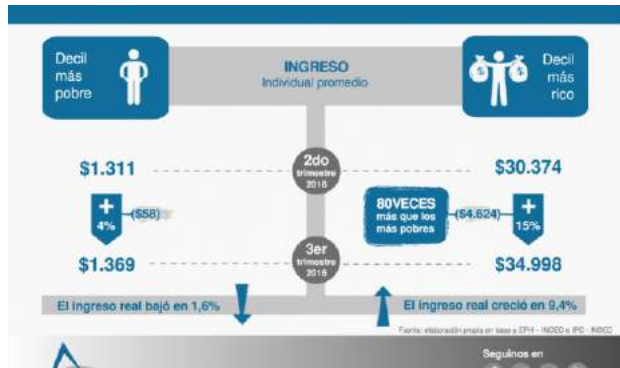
Decil más pobre

INGRESO
Individual promedio

Decil más rico

$1.311

2do trimestre 2016

$30.374

+ 4%

($58)

80VECES más que los más pobres

($4.624)

+ 15%

$1.369

3er trimestre 2016

$34.998

El ingreso real bajó en 1,6%

El ingreso real creció en 9,4%

Fuente: elaboración propia en base a EPH - INDEC e IPC - INDEC

Seguinos en